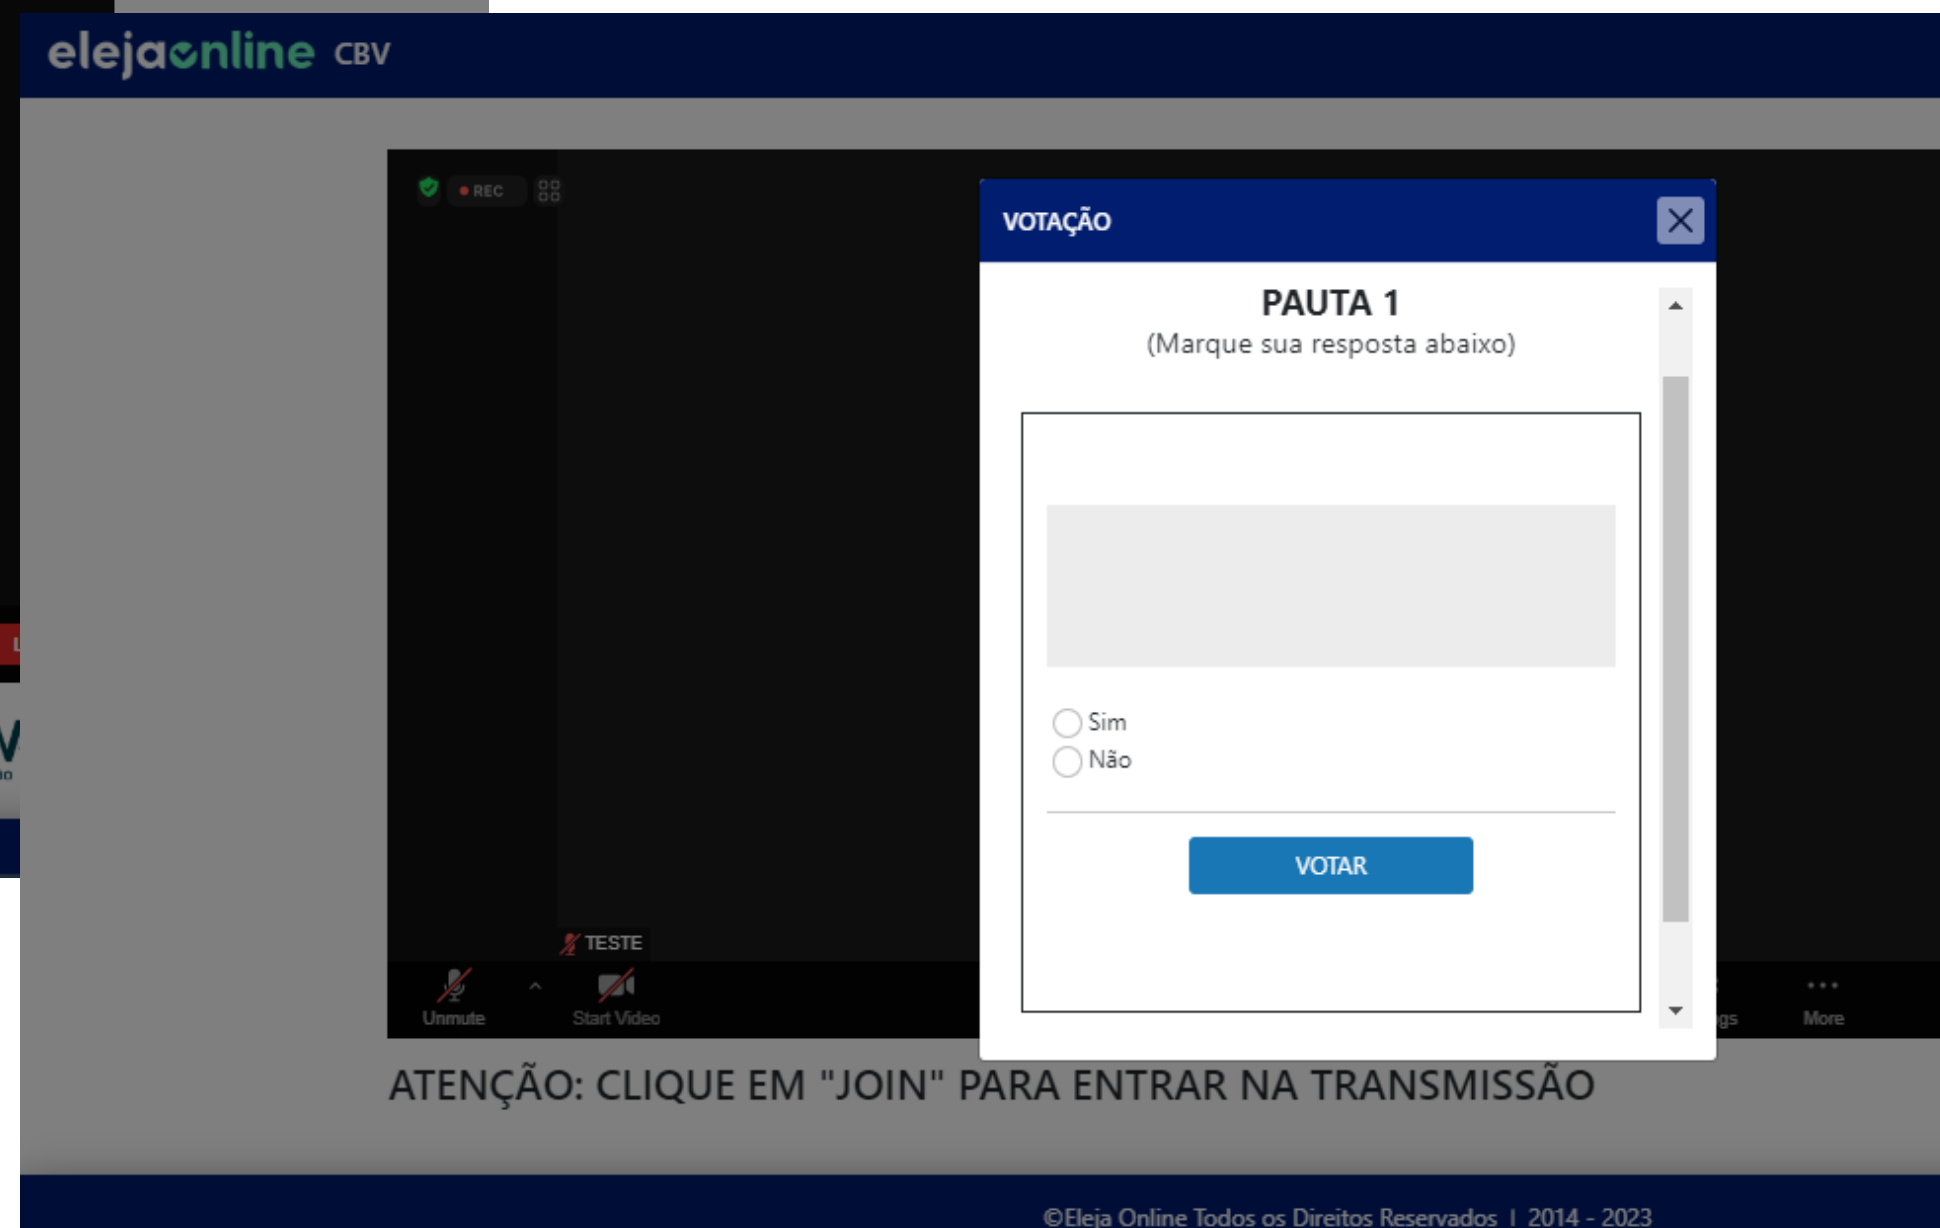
elejaonline CBV

REC

VOTAÇÃO

PAUTA 1
(Marque sua resposta abaixo)

Sim
Não

VOTAR

TESTE

Unmute
Start Video
gs
More

ATENÇÃO: CLIQUE EM "JOIN" PARA ENTRAR NA TRANSMISSÃO

©Eleja Online Todos os Direitos Reservados | 2014 - 2023